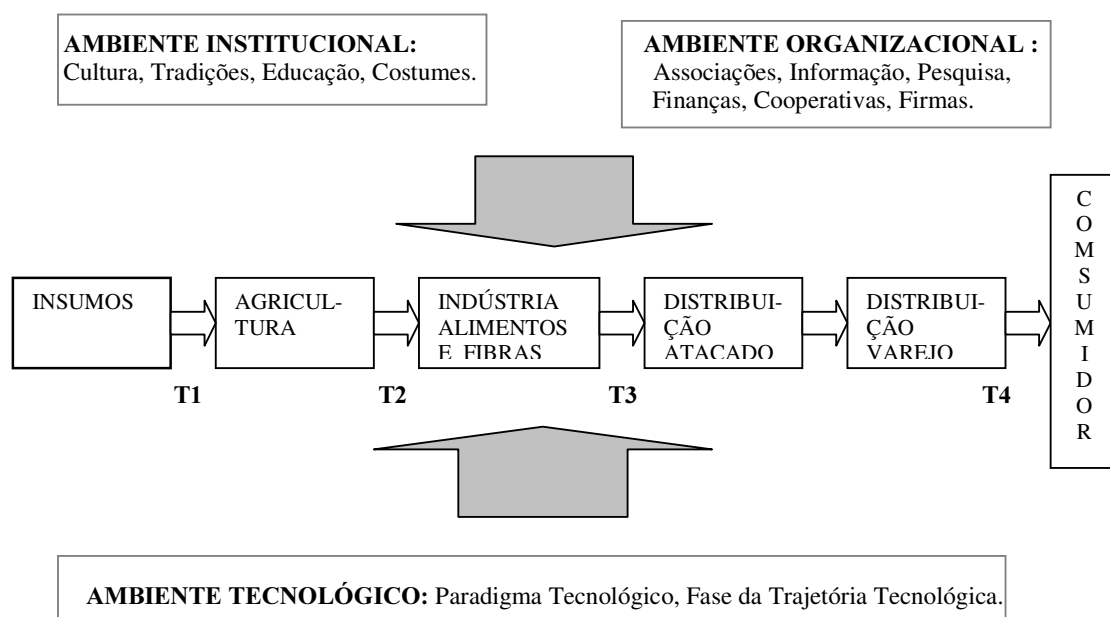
**AMBIENTE INSTITUCIONAL:**
Cultura, Tradições, Educação, Costumes.

**AMBIENTE ORGANIZACIONAL :**
Associações, Informação, Pesquisa, Finanças, Cooperativas, Firmas.

INSUMOS

AGRICULTURA

INDÚSTRIA ALIMENTOS E FIBRAS

DISTRIBUIÇÃO ATACADO

DISTRIBUIÇÃO VAREJO

COMSUMIDOR

**T1**

**T2**

**T3**

**T4**

**AMBIENTE TECNOLÓGICO:** Paradigma Tecnológico, Fase da Trajetória Tecnológica.